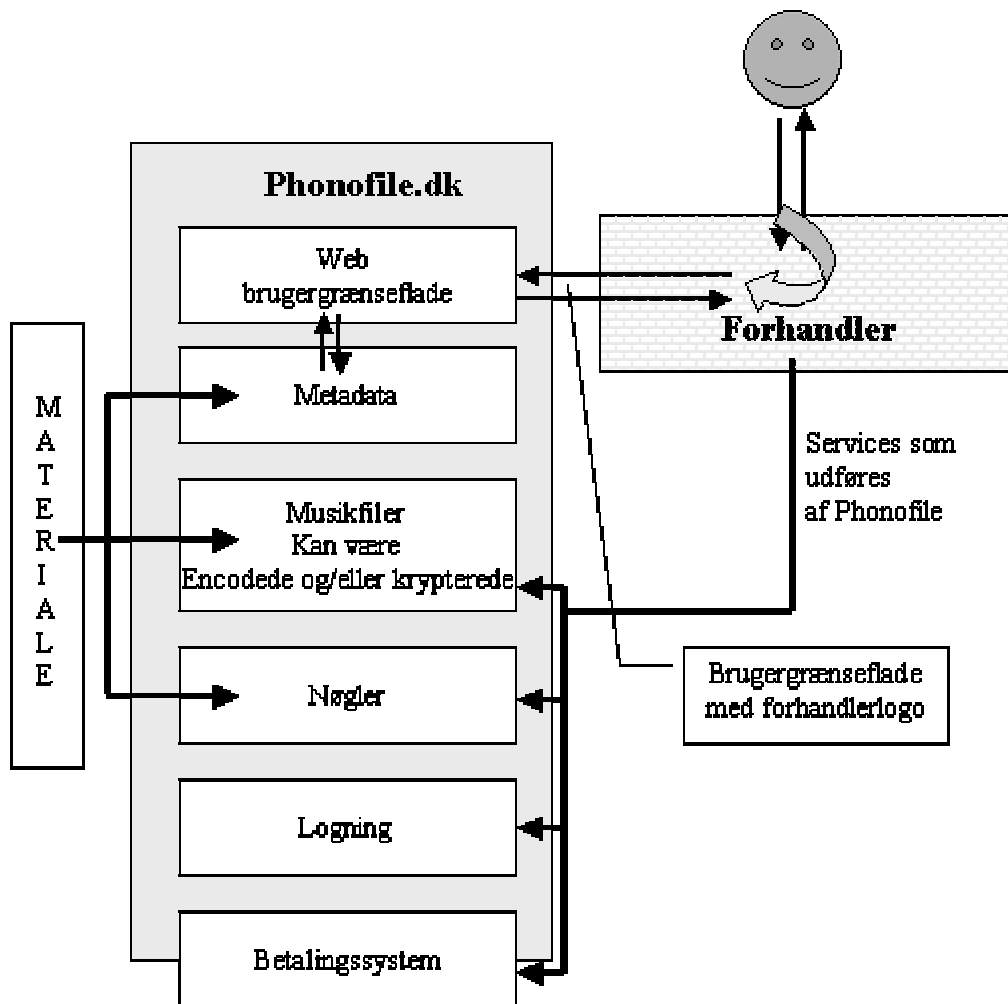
Phonofile.dk

Web brugergrænseflade

Metadata

Musikfiler
Kan være
Encodede og/eller krypterede

Nøgler

Logning

Betalingssystem

M
A
T
E
R
I
A
L
E

Forhandler

Services som udføres af Phonofile

Brugergrænseflade med forhandlerlogo